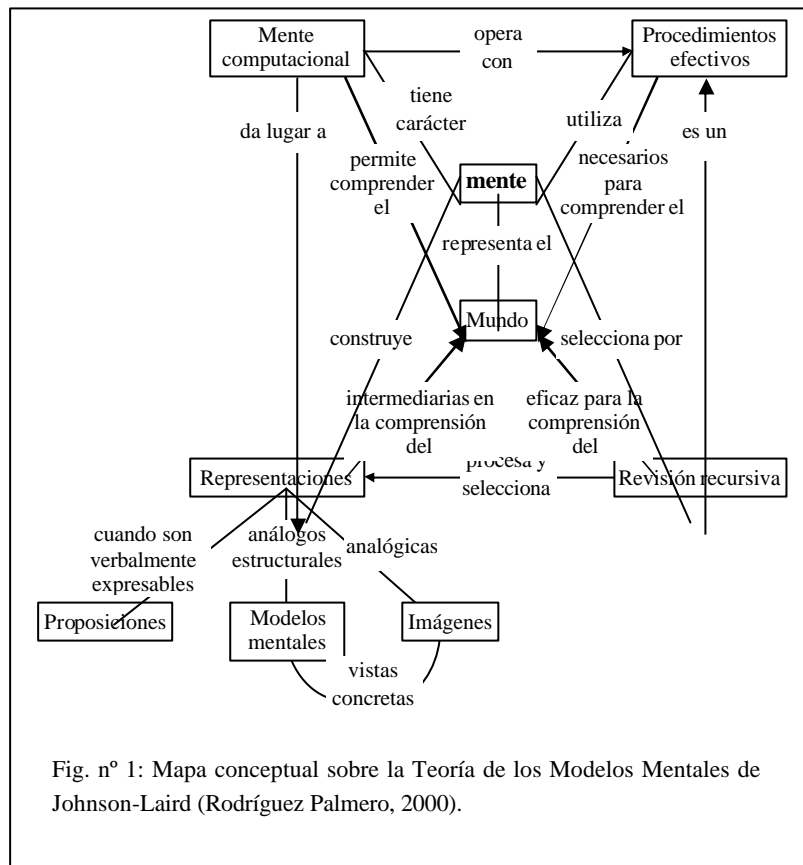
Mente computacional

opera con

Procedimientos efectivos

tiene carácter

utiliza

da lugar a

es un

permite comprender el

mente

necesarios para comprender el

representa el

Mundo

construye

selecciona por

intermediarias en la comprensión del

eficaz para la comprensión del

Representaciones

procesa y selecciona

Revisión recursiva

cuando son verbalmente expresables

análogos estructurales

analógicas

Proposiciones

Modelos mentales

Imágenes

vistas concretas

Fig. nº 1: Mapa conceptual sobre la Teoría de los Modelos Mentales de Johnson-Laird (Rodríguez Palmero, 2000).